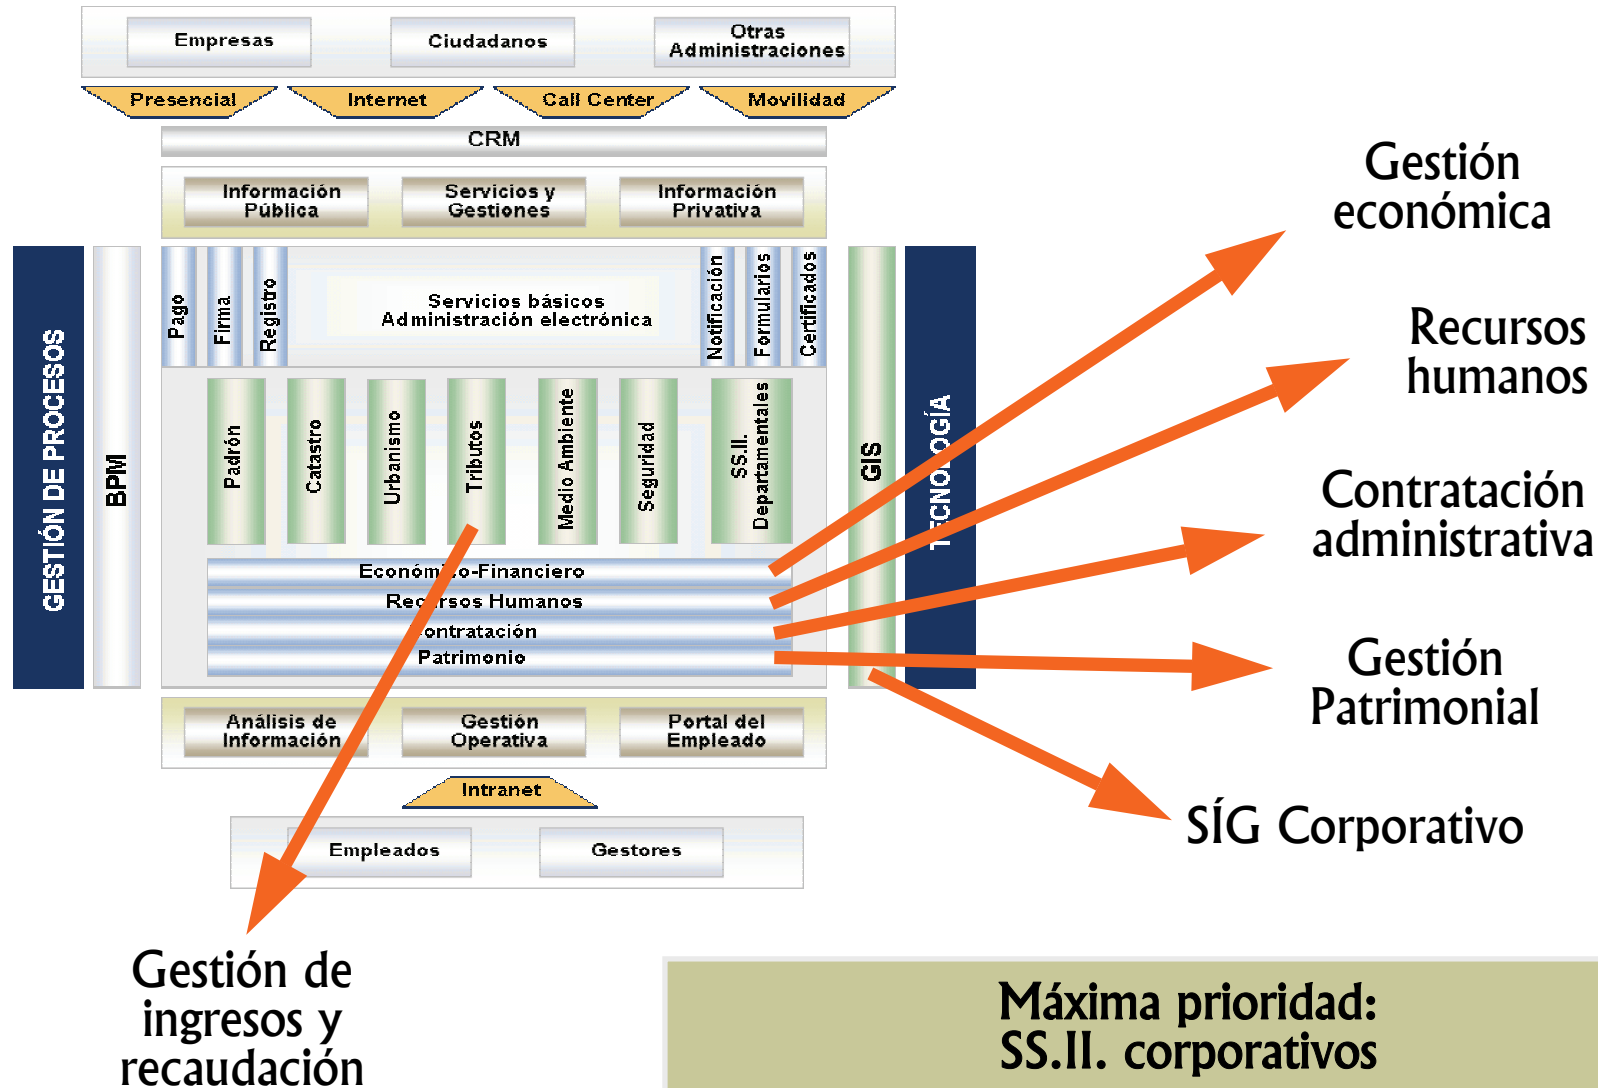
Empresas
Ciudadanos
Otras Administraciones

Presencial
Internet
Call Center
Movilidad

CRM

Información Pública
Servicios y Gestiones
Información Privativa

GESTIÓN DE PROCESOS
BPM

Pago
Firma
Registro
Servicios básicos Administración electrónica
Notificación
Formularios
Certificados

Padrón
Catastro
Urbanismo
Tributos
Medio Ambiente
Seguridad
SS.II. Departamentales

Económi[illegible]o-Financiero
Rec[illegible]rsos Humanos
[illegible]ontratación
Patrimonio

GIS
T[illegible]CNO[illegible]OGÍA

Análisis de Información
Gestión Operativa
Portal del Empleado

Intranet

Empleados
Gestores

Gestión económica

Recursos humanos

Contratación administrativa

Gestión Patrimonial

SÍG Corporativo

Gestión de ingresos y recaudación

Máxima prioridad: SS.II. corporativos